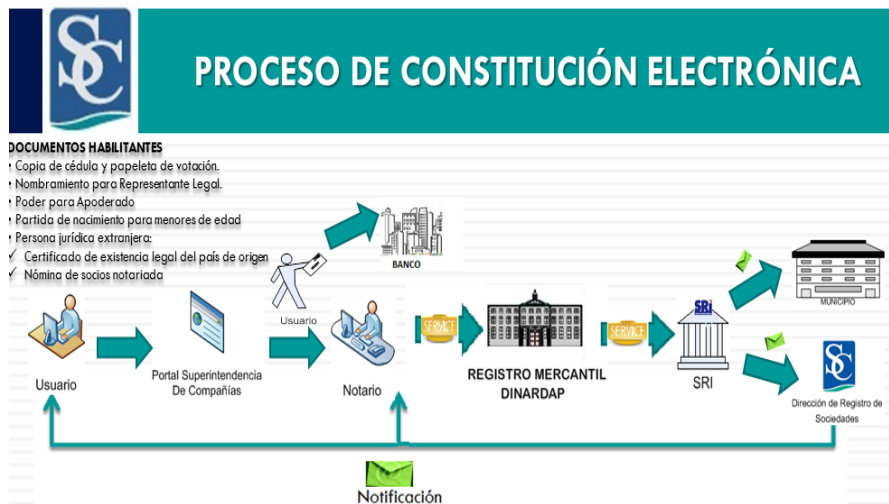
SC

PROCESO DE CONSTITUCIÓN ELECTRÓNICA

DOCUMENTOS HABILITANTES
• Copia de cédula y papeleta de votación.
• Nombramiento para Representante Legal.
• Poder para Apoderado
• Partida de nacimiento para menores de edad
• Persona jurídica extranjera:
✓ Certificado de existencia legal del país de origen
✓ Nómina de socios notariada

BANCO

Usuario

Usuario

Portal Superintendencia De Compañías

Notario

SERVICE

REGISTRO MERCANTIL DINARDAP

SERVICE

SRi

SRI

MUNICIPIO

SC

Dirección de Registro de Sociedades

Notificación